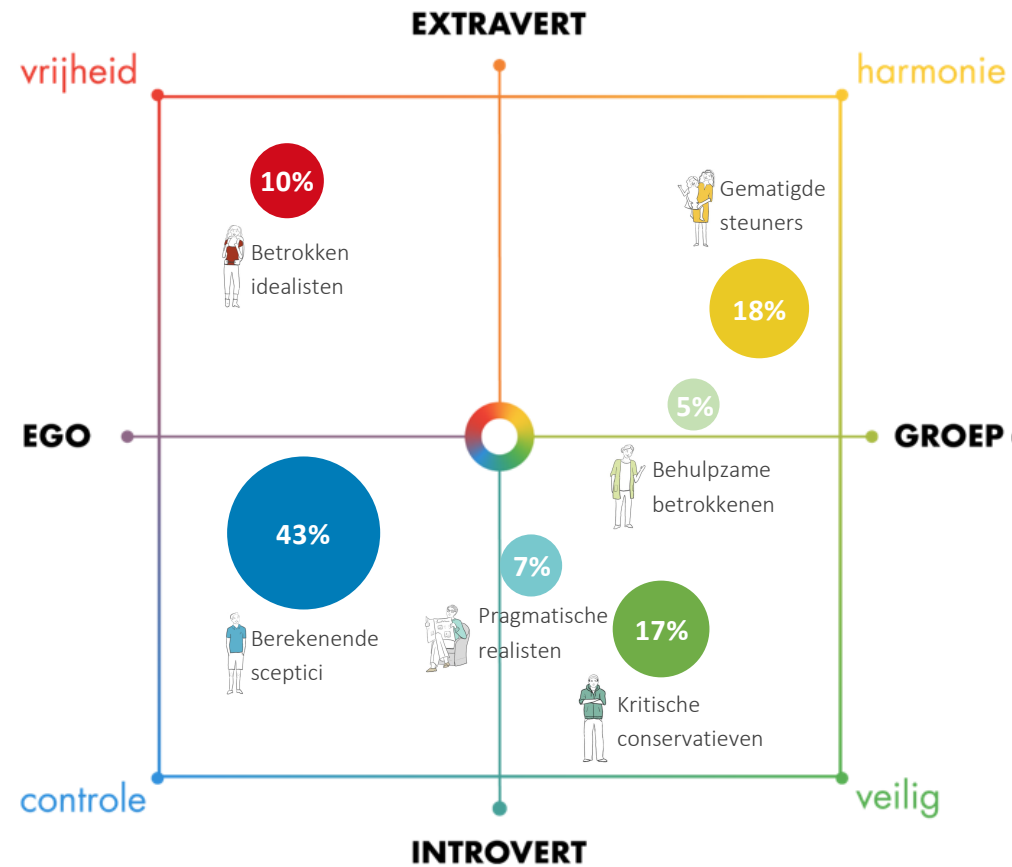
EXTRAVERT

vrijheid

harmonie

10%

Betrokken idealisten

Gematigde steuners

18%

5%

EGO

GROEP

Behulpzame betrokkenen

43%

7%

Pragmatische realisten

17%

Berekenende sceptici

Kritische conservatieven

controle

veilig

INTROVERT